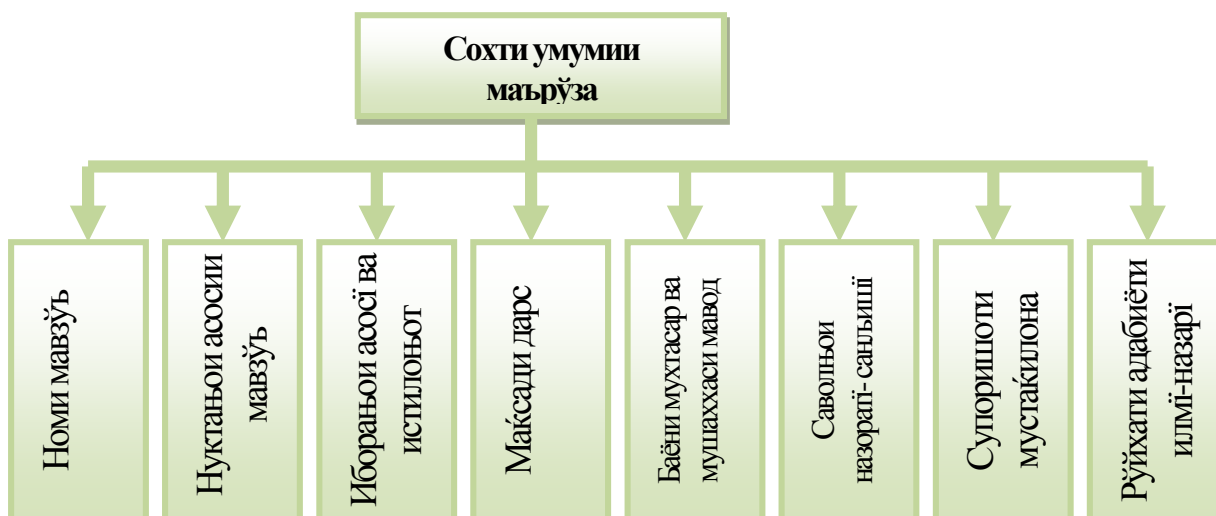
Сохти умумии маърўза

Номи мавзўъ

Нуктањои асосии мавзўъ

Иборањои асосї ва истилоњот

Маќсади дарс

Баёни мухтасар ва мушаххаси мавод

Саволњои назоратї-санљишї

Супоришоти мустаќилона

Рўйхати адабиёти илмї-назарї